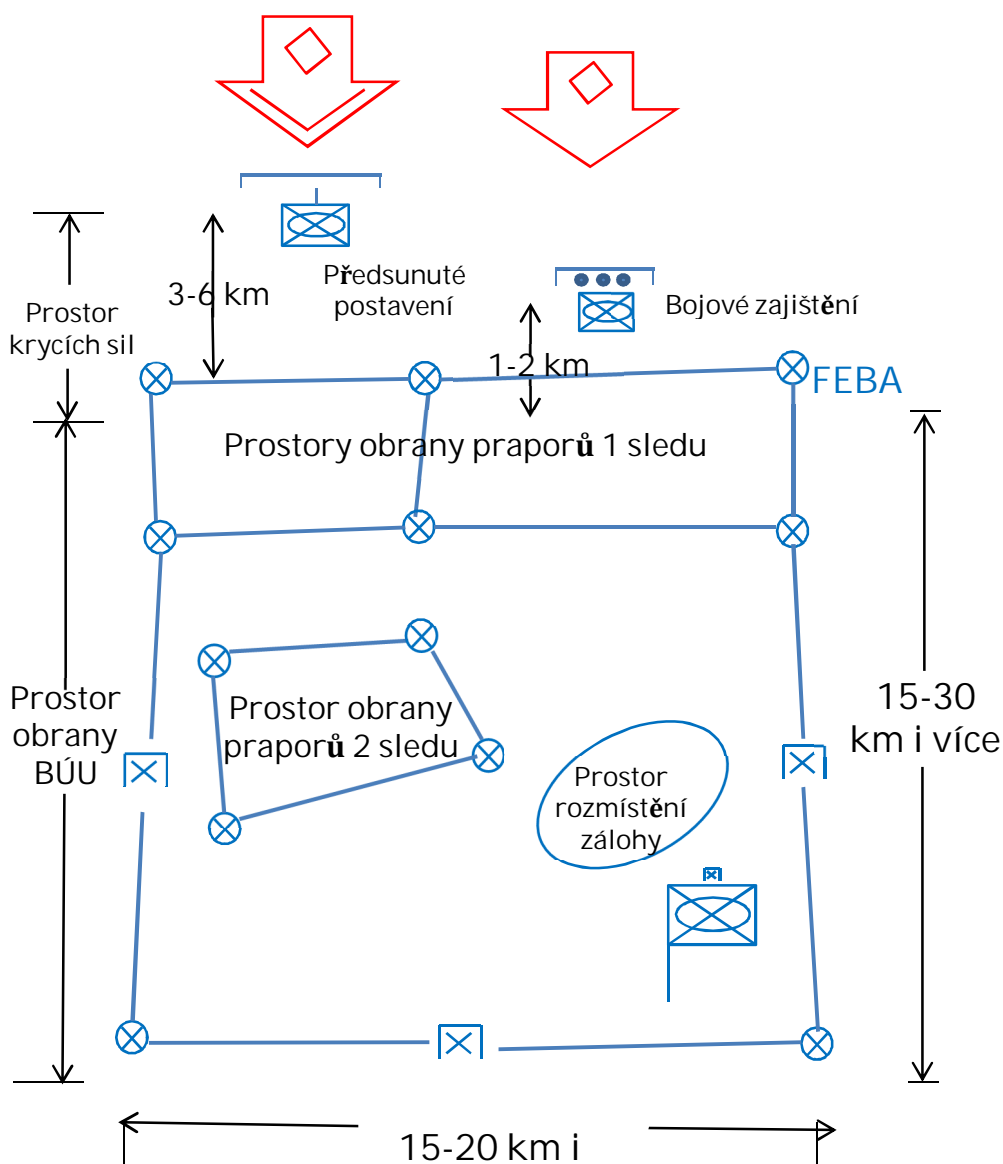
Předsunuté postavení

Bojové zajištění

Prostor krycích sil

3-6 km

1-2 km

FEBA

Prostory obrany praporů 1 sledu

Prostor obrany BÚU

Prostor obrany praporů 2 sledu

Prostor rozmístění zálohy

15-30 km i více

15-20 km i